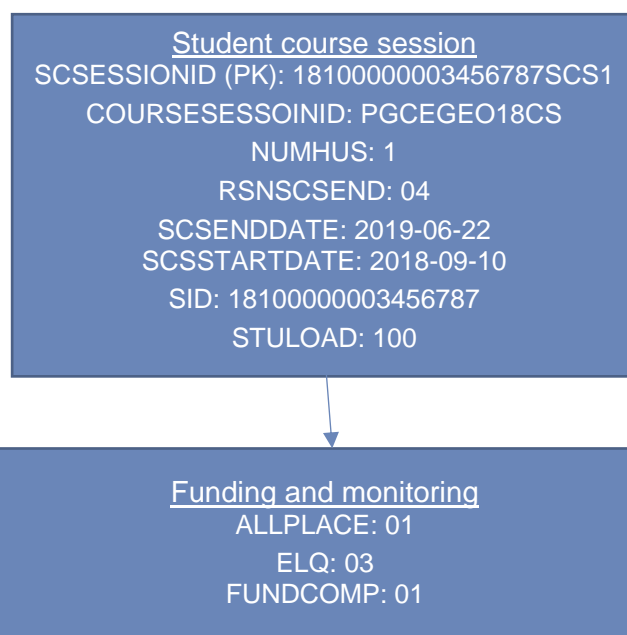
Student course session
SCSESSIONID (PK): 18100000003456787SCS1
COURSESESSOIINID: PGCEGEO18CS
NUMHUS: 1
RSNSCSEND: 04
SCSENDDATE: 2019-06-22
SCSSTARTDATE: 2018-09-10
SID: 18100000003456787
STULOAD: 100

Funding and monitoring
ALLPLACE: 01
ELQ: 03
FUNDCOMP: 01